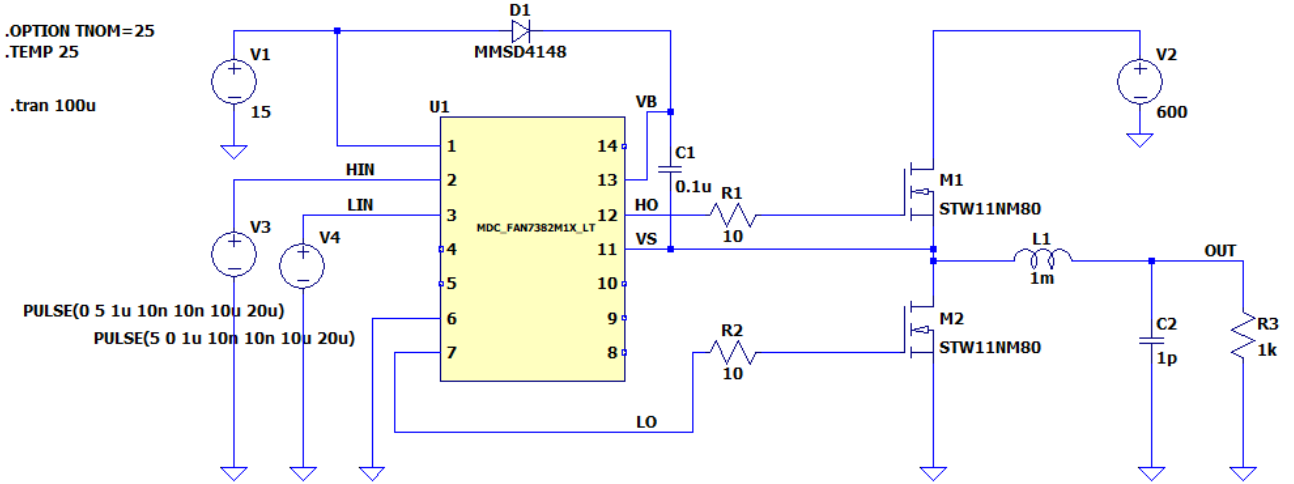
.OPTION TNOM=25
.TEMP 25

.tran 100u

V1
15

D1
MMSD4148

U1

VB

C1
0.1u

V2
600

HIN
LIN

1
2
3
4
5
6
7

14
13
12
11
10
9
8

MDC_FAN7382M1X_LT

HO
VS

R1
10

M1
STW11NM80

L1
1m

OUT

V3
V4

PULSE(0 5 1u 10n 10n 10u 20u)
PULSE(5 0 1u 10n 10n 10u 20u)

R2
10

M2
STW11NM80

C2
1p

R3
1k

LO